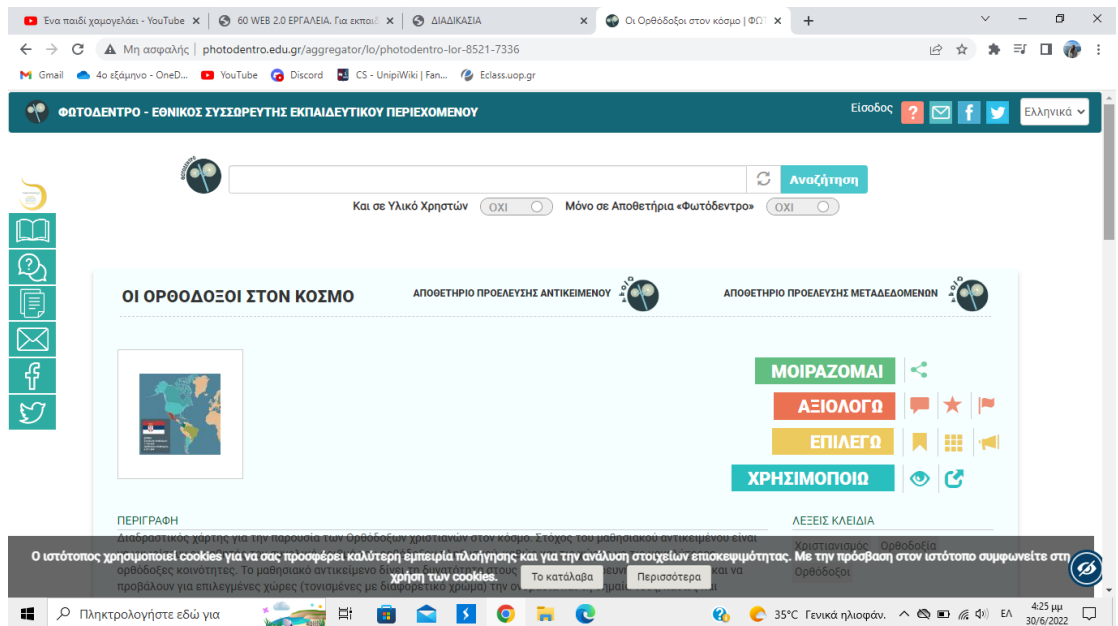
Ένα παιδί χαμογελάει - YouTube | 60 WEB 2.0 ΕΡΓΑΛΕΙΑ. Για εκπαιδ | ΔΙΑΔΙΚΑΣΙΑ | Οι Ορθόδοξοι στον κόσμο | ΦΩ

Μη ασφαλής | photodentro.edu.gr/aggregator/lo/photodentro-lor-8521-7336

Gmail | 4ο εξάμηνο - OneD... | YouTube | Discord | CS - UnipiWiki | Fan... | Eclass.uop.gr

ΦΩΤΟΔΕΝΤΡΟ - ΕΘΝΙΚΟΣ ΣΥΣΣΩΡΕΥΤΗΣ ΕΚΠΑΙΔΕΥΤΙΚΟΥ ΠΕΡΙΕΧΟΜΕΝΟΥ

Είσοδος ? Ελληνικά

Αναζήτηση

Και σε Υλικό Χρηστών ΟΧΙ Μόνο σε Αποθετήρια «Φωτόδεντρο» ΟΧΙ

ΟΙ ΟΡΘΟΔΟΞΟΙ ΣΤΟΝ ΚΟΣΜΟ

ΑΠΟΘΕΤΗΡΙΟ ΠΡΟΕΛΕΥΣΗΣ ΑΝΤΙΚΕΙΜΕΝΟΥ

ΑΠΟΘΕΤΗΡΙΟ ΠΡΟΕΛΕΥΣΗΣ ΜΕΤΑΔΕΔΟΜΕΝΩΝ

ΜΟΙΡΑΖΟΜΑΙ

ΑΞΙΟΛΟΓΩ

ΕΠΙΛΕΓΩ

ΧΡΗΣΙΜΟΠΟΙΩ

ΠΕΡΙΓΡΑΦΗ

Διαδραστικός χάρτης για την παρουσία των Ορθόδοξων χριστιανών στον κόσμο. Στόχος του μαθησιακού αντικειμένου είναι ορθόδοξες κοινότητες. Το μαθησιακό αντικείμενο δίνει τη δυνατότητα στους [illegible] και να προβάλουν για επιλεγμένες χώρες (τονισμένες με διαφορετικό χρώμα) την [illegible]

ΛΕΞΕΙΣ ΚΛΕΙΔΙΑ

Χριστιανισμός Ορθοδοξία Ορθόδοξοι

Ο ιστότοπος χρησιμοποιεί cookies για να σας προσφέρει καλύτερη εμπειρία πλοήγησης και για την ανάλυση στοιχείων επισκεψιμότητας. Με την πρόσβαση στον ιστότοπο συμφωνείτε στη χρήση των cookies.

Το κατάλαβα | Περισσότερα

Πληκτρολογήστε εδώ για

35°C Γενικά ηλιοφάν. ΕΛ 4:25 μμ 30/6/2022